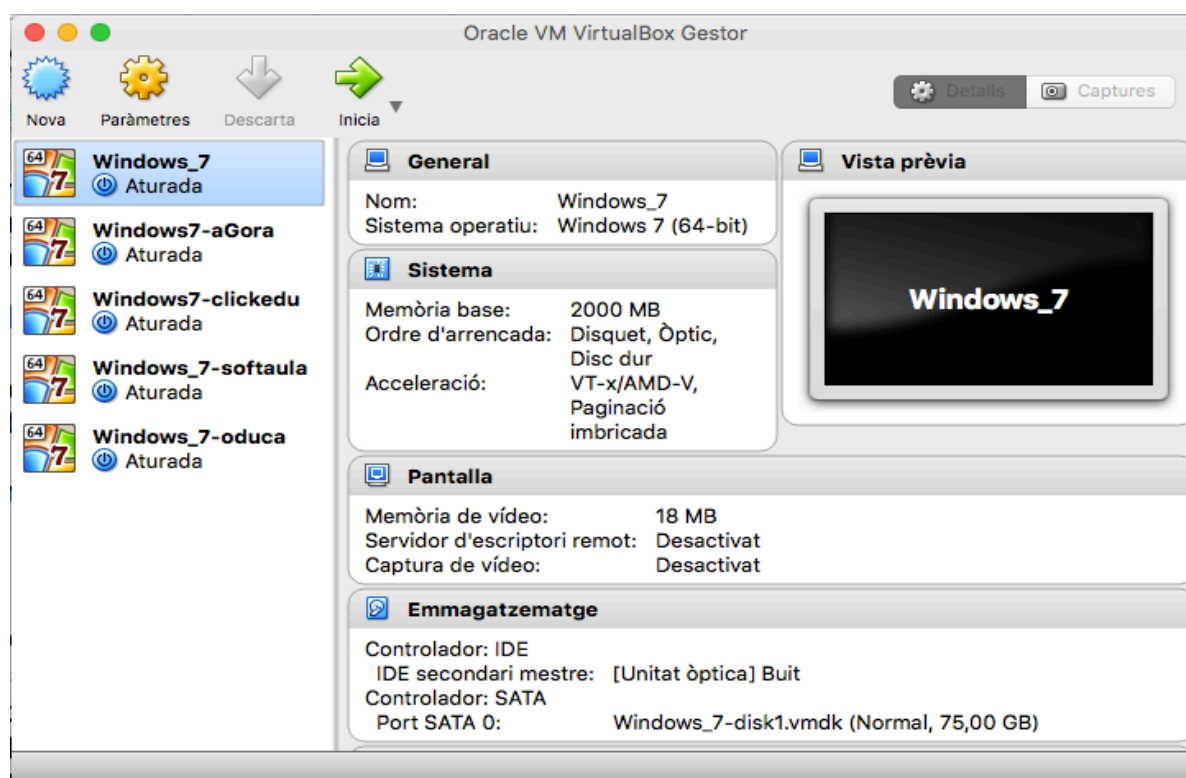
Oracle VM VirtualBox Gestor

Nova
Paràmetres
Descarta
Inicia

Detalls
Captures

64 7
Windows_7
Aturada

64 7
Windows7-aGora
Aturada

64 7
Windows7-clickedu
Aturada

64 7
Windows_7-softaula
Aturada

64 7
Windows_7-oduca
Aturada

General

| | |
|---|---|
| Nom: | Windows_7 |
| Sistema operatiu: | Windows 7 (64-bit) |

Sistema

| | |
|---|---|
| Memòria base: | 2000 MB |
| Ordre d'arrencada: | Disquet, Òptic, Disc dur |
| Acceleració: | VT-x/AMD-V, Paginació imbricada |

Vista prèvia

Windows_7

Pantalla

| | |
|---|---|
| Memòria de vídeo: | 18 MB |
| Servidor d'escriptori remot: | Desactivat |
| Captura de vídeo: | Desactivat |

Emmagatzematge

Controlador: IDE
IDE secondari mestre: [Unitat òptica] Buit
Controlador: SATA
Port SATA 0: Windows_7-disk1.vmdk (Normal, 75,00 GB)